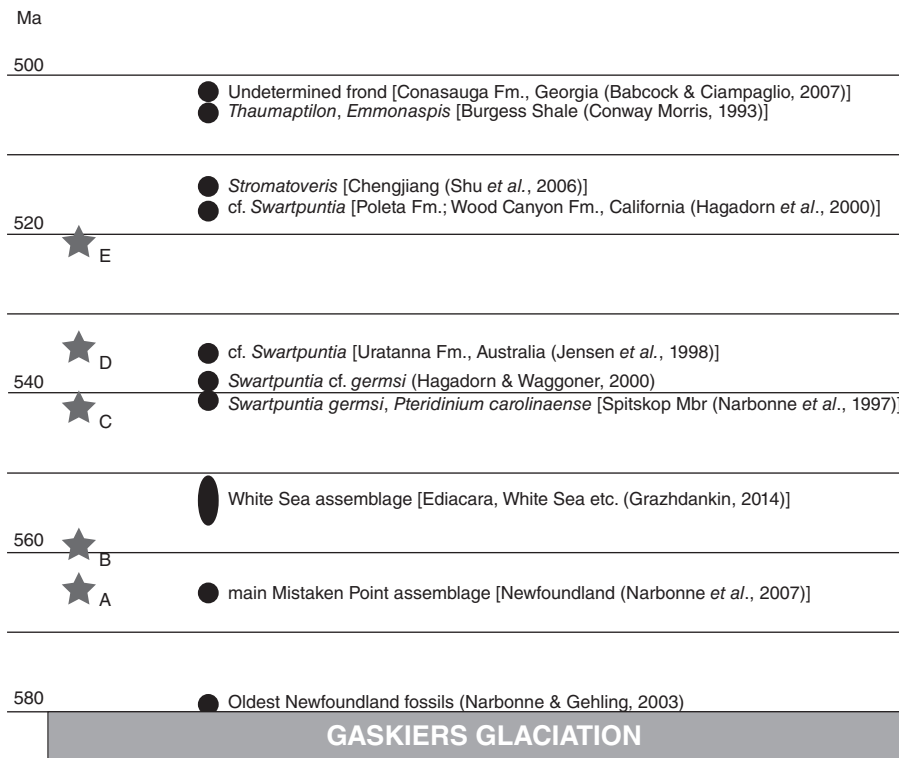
Ma

500

Undetermined frond [Conasauga Fm., Georgia (Babcock & Ciampaglio, 2007)]
*Thaumaptilon*, *Emmonaspis* [Burgess Shale (Conway Morris, 1993)]

*Stromatoveris* [Chengjiang (Shu *et al.*, 2006)]
cf. *Swartpuntia* [Poleta Fm.; Wood Canyon Fm., California (Hagadorn *et al.*, 2000)]

520

E

D

cf. *Swartpuntia* [Uratanna Fm., Australia (Jensen *et al.*, 1998)]

540

*Swartpuntia* cf. *germsi* (Hagadorn & Waggoner, 2000)

*Swartpuntia germsi*, *Pteridinium carolinaense* [Spitskop Mbr (Narbonne *et al.*, 1997)

C

White Sea assemblage [Ediacara, White Sea etc. (Grazhdankin, 2014)]

560

B

A

main Mistaken Point assemblage [Newfoundland (Narbonne *et al.*, 2007)]

580

Oldest Newfoundland fossils (Narbonne & Gehling, 2003)

GASKIERS GLACIATION